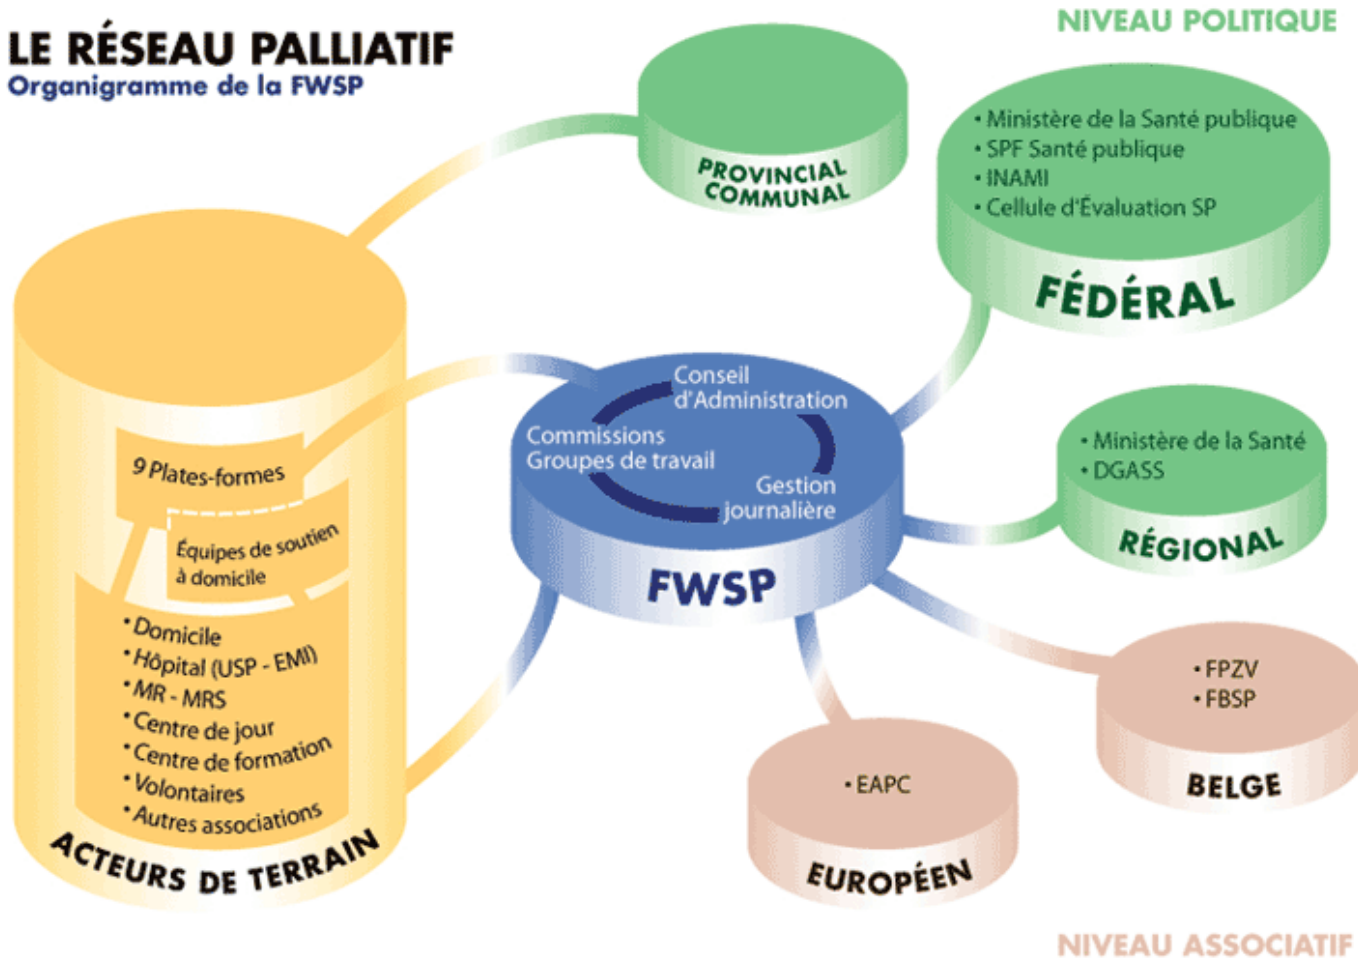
LE RÉSEAU PALLIATIF
Organigramme de la FWSP

NIVEAU POLITIQUE

PROVINCIAL
COMMUNAL

• Ministère de la Santé publique
• SPF Santé publique
• INAMI
• Cellule d'Évaluation SP

FÉDÉRAL

9 Plates-formes

Équipes de soutien à domicile

• Domicile
• Hôpital (USP - EMI)
• MR - MRS
• Centre de jour
• Centre de formation
• Volontaires
• Autres associations

ACTEURS DE TERRAIN

Conseil d'Administration
Commissions
Groupes de travail
Gestion journalière

FWSP

• Ministère de la Santé
• DGASS

RÉGIONAL

• FPZV
• FBSP

BELGE

• EAPC

EUROPÉEN

NIVEAU ASSOCIATIF